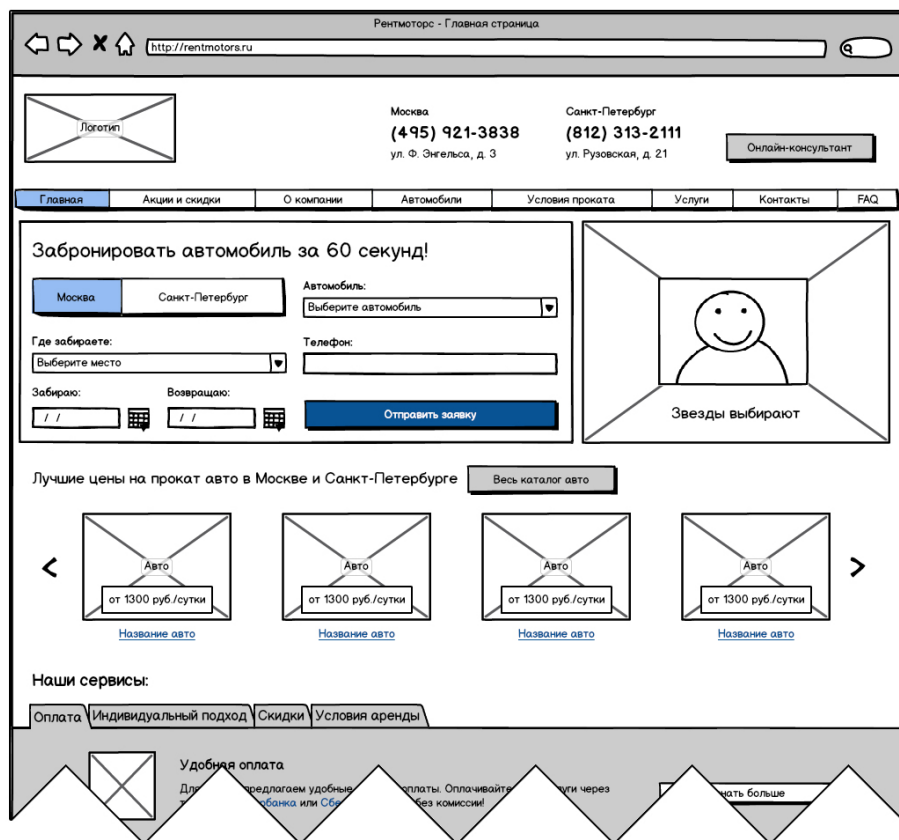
Рентмоторс - Главная страница

http://rentmotors.ru

Логотип

Москва
(495) 921-3838
ул. Ф. Энгельса, д. 3

Санкт-Петербург
(812) 313-2111
ул. Рузовская, д. 21

Онлайн-консультант

| Главная | Акции и скидки | О компании | Автомобили | Условия проката | Услуги | Контакты | FAQ |
|---|---|---|---|---|---|---|---|

Забронировать автомобиль за 60 секунд!

Москва
Санкт-Петербург

Автомобиль:
Выберите автомобиль

Где забираете:
Выберите место

Телефон:

Забираю:
/ /

Возвращаю:
/ /

Отправить заявку

Звезды выбирают

Лучшие цены на прокат авто в Москве и Санкт-Петербурге

Весь каталог авто

Авто
от 1300 руб./сутки
Название авто

Авто
от 1300 руб./сутки
Название авто

Авто
от 1300 руб./сутки
Название авто

Авто
от 1300 руб./сутки
Название авто

Наши сервисы:

Оплата
Индивидуальный подход
Скидки
Условия аренды

Удобная оплата

Дл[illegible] предлагаем удобные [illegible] оплаты. Оплачивайте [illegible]уги через т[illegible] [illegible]обанка или Сбе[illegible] без комиссии!

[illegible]нать больше